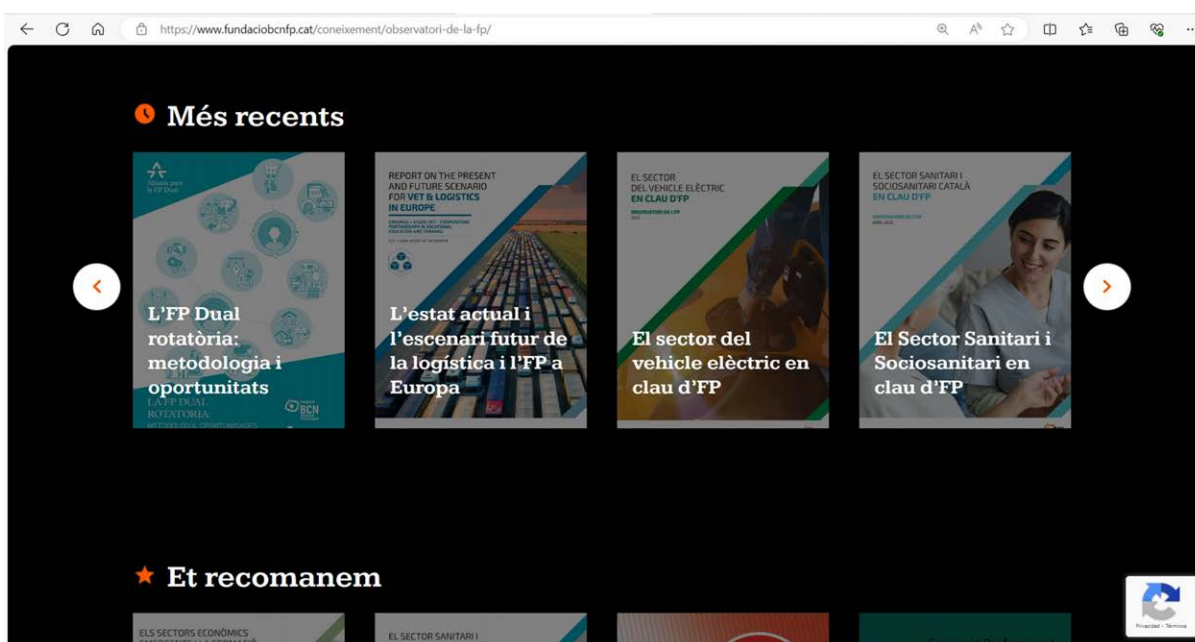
https://www.fundaciobcnfp.cat/coneixement/observatori-de-la-fp/

Més recents

Aliança per a la FP Dual

L'FP Dual rotatòria: metodologia i oportunitats

LA FP DUAL ROTATORIA: METODOLOGIA I OPORTUNITATS

BCN

REPORT ON THE PRESENT AND FUTURE SCENARIO FOR VET & LOGISTICS IN EUROPE

L'estat actual i l'escenari futur de la logística i l'FP a Europa

EL SECTOR DEL VEHICLE ELÈCTRIC EN CLAU D'FP

El sector del vehicle elèctric en clau d'FP

EL SECTOR SANITARI I SOCIOSANITARI CATALÀ EN CLAU D'FP

El Sector Sanitari i Sociosanitari en clau d'FP

Et recomanem

ELS SECTORS ECONÒMICS

EL SECTOR SANITARI I

Privacidad - Términos